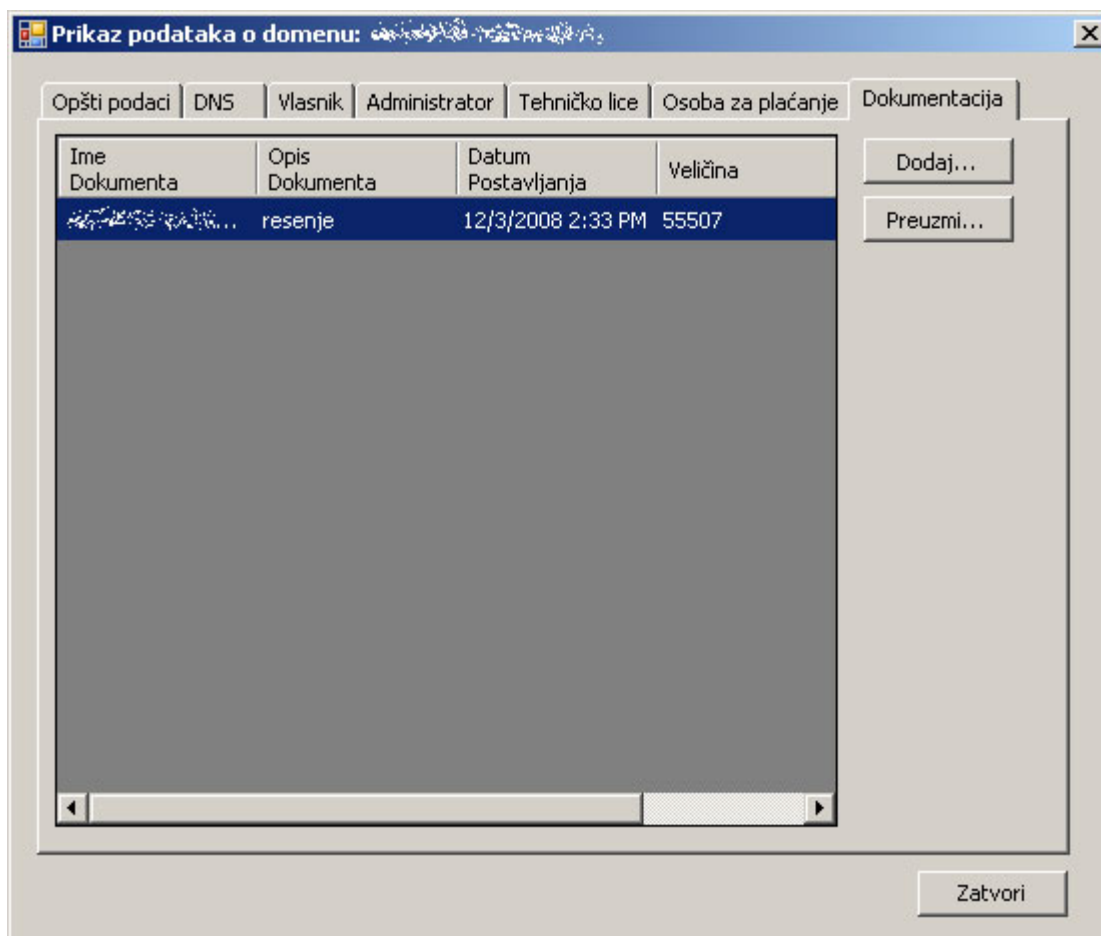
Prikaz podataka o domenu: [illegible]

Opšti podaci | DNS | Vlasnik | Administrator | Tehničko lice | Osoba za plaćanje | Dokumentacija

| Ime Dokumenta | Opis Dokumenta | Datum Postavljanja | Veličina |
|---|---|---|---|
| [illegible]... | resenje | 12/3/2008 2:33 PM | 55507 |

Dodaj...

Preuzmi...

Zatvori